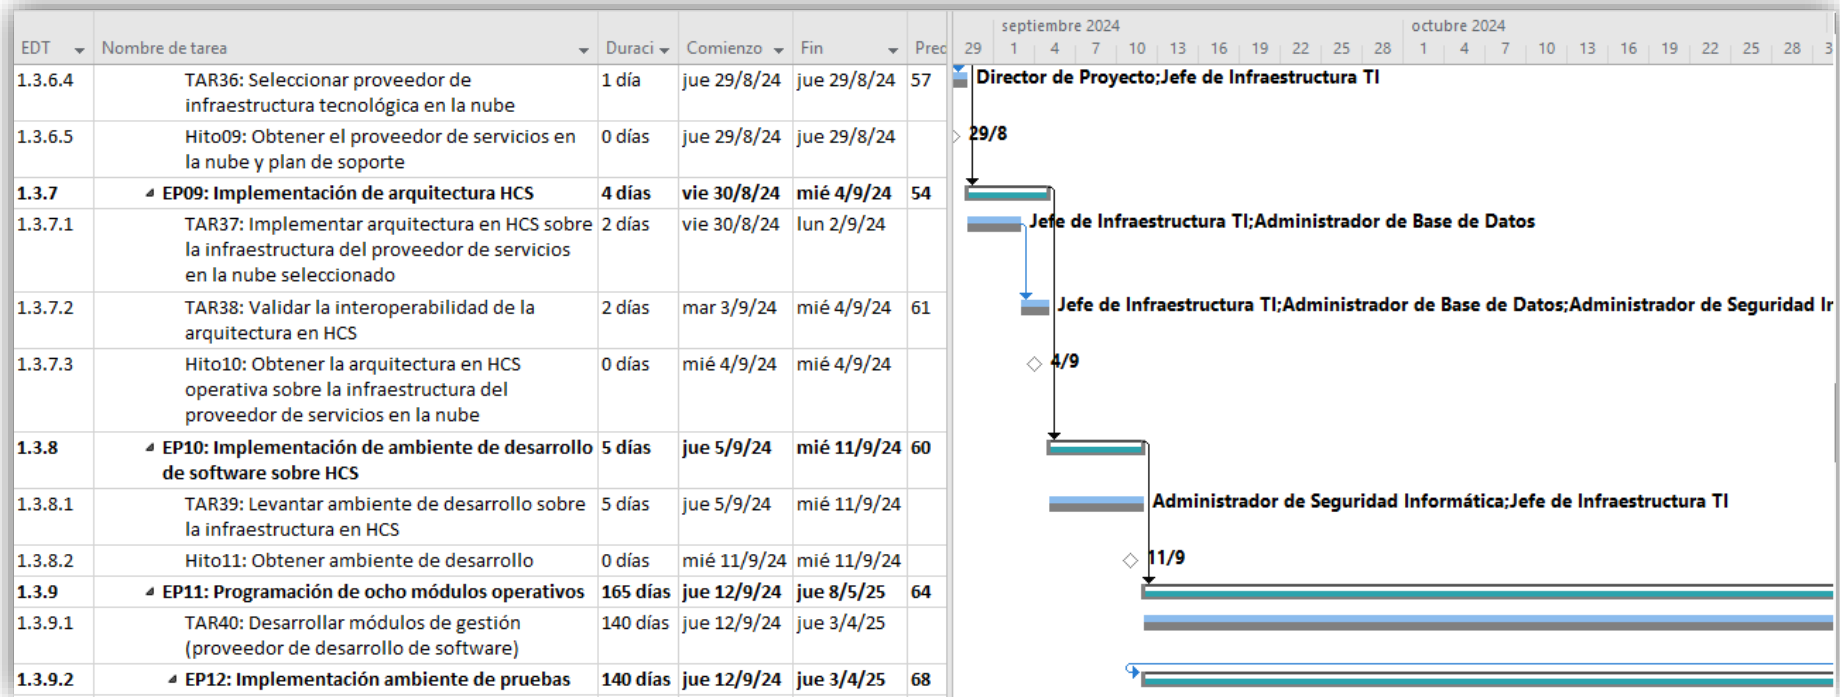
| EDT | Nombre de tarea | Duraci | Comienzo | Fin | Prec |
|---|---|---|---|---|---|
| 1.3.6.4 | TAR36: Seleccionar proveedor de infraestructura tecnológica en la nube | 1 día | jue 29/8/24 | jue 29/8/24 | 57 |
| 1.3.6.5 | Hito09: Obtener el proveedor de servicios en la nube y plan de soporte | 0 días | jue 29/8/24 | jue 29/8/24 | |
| **1.3.7** | **EP09: Implementación de arquitectura HCS** | **4 días** | **vie 30/8/24** | **mié 4/9/24** | **54** |
| 1.3.7.1 | TAR37: Implementar arquitectura en HCS sobre la infraestructura del proveedor de servicios en la nube seleccionado | 2 días | vie 30/8/24 | lun 2/9/24 | |
| 1.3.7.2 | TAR38: Validar la interoperabilidad de la arquitectura en HCS | 2 días | mar 3/9/24 | mié 4/9/24 | 61 |
| 1.3.7.3 | Hito10: Obtener la arquitectura en HCS operativa sobre la infraestructura del proveedor de servicios en la nube | 0 días | mié 4/9/24 | mié 4/9/24 | |
| **1.3.8** | **EP10: Implementación de ambiente de desarrollo de software sobre HCS** | **5 días** | **jue 5/9/24** | **mié 11/9/24** | **60** |
| 1.3.8.1 | TAR39: Levantar ambiente de desarrollo sobre la infraestructura en HCS | 5 días | jue 5/9/24 | mié 11/9/24 | |
| 1.3.8.2 | Hito11: Obtener ambiente de desarrollo | 0 días | mié 11/9/24 | mié 11/9/24 | |
| **1.3.9** | **EP11: Programación de ocho módulos operativos** | **165 días** | **jue 12/9/24** | **jue 8/5/25** | **64** |
| 1.3.9.1 | TAR40: Desarrollar módulos de gestión (proveedor de desarrollo de software) | 140 días | jue 12/9/24 | jue 3/4/25 | |
| **1.3.9.2** | **EP12: Implementación ambiente de pruebas** | **140 días** | **jue 12/9/24** | **jue 3/4/25** | **68** |

septiembre 2024
29 | 1 | 4 | 7 | 10 | 13 | 16 | 19 | 22 | 25 | 28
octubre 2024
1 | 4 | 7 | 10 | 13 | 16 | 19 | 22 | 25 | 28 | 3

Director de Proyecto;Jefe de Infraestructura TI
29/8
Jefe de Infraestructura TI;Administrador de Base de Datos
Jefe de Infraestructura TI;Administrador de Base de Datos;Administrador de Seguridad Ir
4/9
Administrador de Seguridad Informática;Jefe de Infraestructura TI
11/9